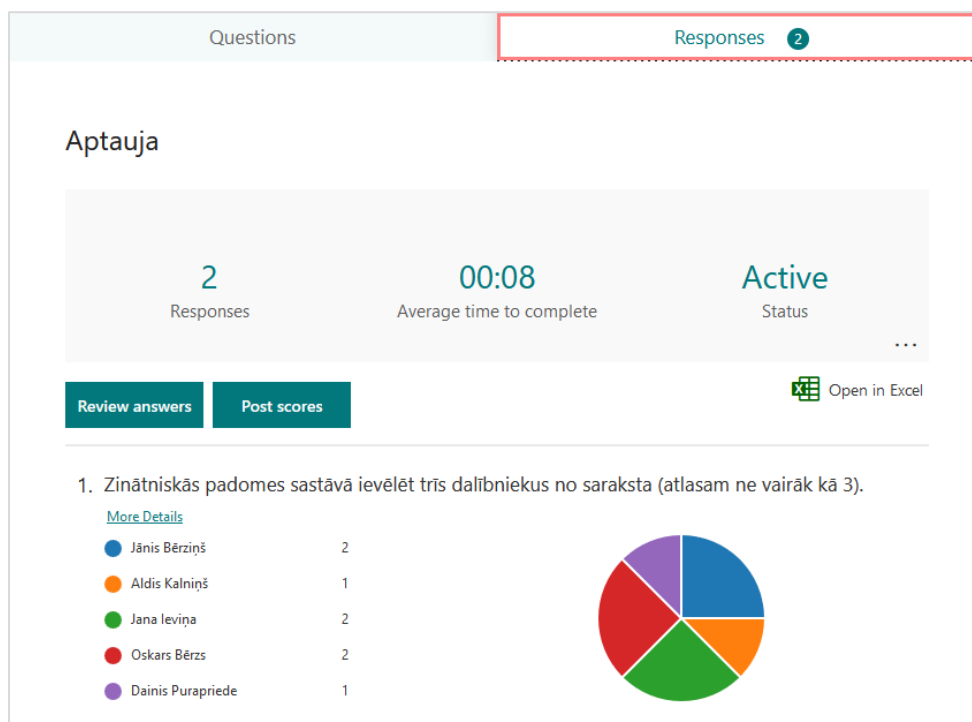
Questions

Responses 2

Aptauja

2
Responses

00:08
Average time to complete

Active
Status

...

Review answers

Post scores

Open in Excel

1. Zinātniskās padomes sastāvā ievēlēt trīs dalībniekus no saraksta (atlasam ne vairāk kā 3).

More Details

| | |
|---|---|
| Jānis Bērziņš | 2 |
| Aldis Kalniņš | 1 |
| Jana Ieviņa | 2 |
| Oskars Bērzs | 2 |
| Dainis Purapriede | 1 |